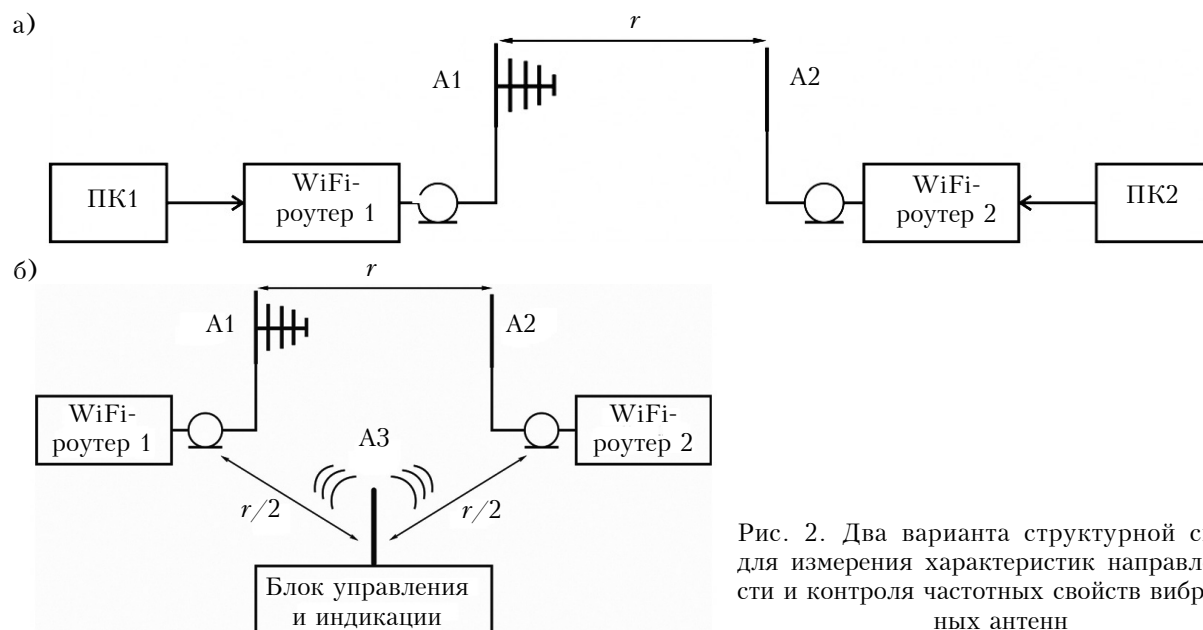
а)

$r$

А1

А2

ПК1

WiFi-роутер 1

WiFi-роутер 2

ПК2

б)

$r$

А1

А2

WiFi-роутер 1

А3

WiFi-роутер 2

$r/2$

$r/2$

Блок управления и индикации

Рис. 2. Два варианта структурной с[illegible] для измерения характеристик направл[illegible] сти и контроля частотных свойств вибр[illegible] ных антенн